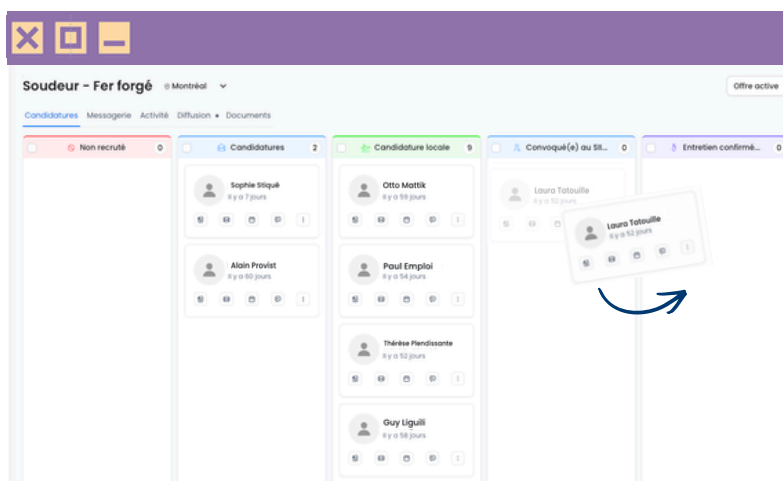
Soudeur - Fer forgé Montréal

Offre active

Candidatures Messagerie Activité Diffusion Documents

Non recruté 0

Candidatures 2

Sophie Stiqué
Il y a 7 jours

Alain Provist
Il y a 60 jours

Candidature locale 9

Otto Mattik
Il y a 59 jours

Paul Emploi
Il y a 54 jours

Thérèse Plendissante
Il y a 52 jours

Guy Liguili
Il y a 58 jours

Convoqué(e) au Sit... 0

Laura Tatouille
Il y a 52 jours

Laura Tatouille
Il y a 52 jours

Entretien confirmé... 0